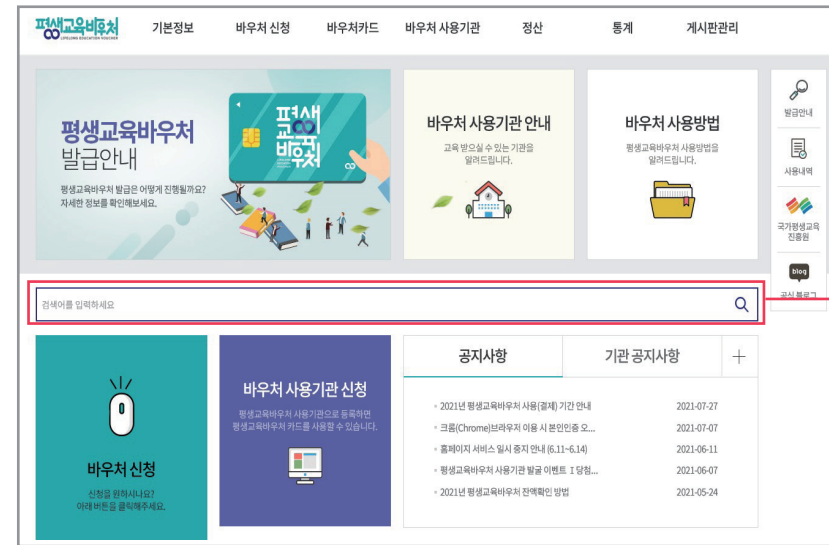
평생교육바우처
LIFELONG EDUCATION VOUCHER

기본정보 바우처 신청 바우처카드 바우처 사용기관 정산 통계 게시판관리

평생교육바우처 발급안내

평생교육바우처 발급은 어떻게 진행될까요?
자세한 정보를 확인해보세요.

평생 교육 바우처

바우처 사용기관 안내

교육 받으실 수 있는 기관을 알려드립니다.

바우처 사용방법

평생교육바우처 사용방법을 알려드립니다.

발급안내

사용내역

국가평생교육진흥원

blog

공식 블로그

검색어를 입력하세요

바우처 신청

신청을 원하시나요?
아래 버튼을 클릭해주세요.

바우처 사용기관 신청

평생교육바우처 사용기관으로 등록하면 평생교육바우처 카드를 사용할 수 있습니다.

공지사항 기관 공지사항 +

- 2021년 평생교육바우처 사용(결제) 기간 안내 2021-07-27
- 크롬(Chrome)브라우저 이용 시 본인인증 오... 2021-07-07
- 홈페이지 서비스 일시 중지 안내 (6.11~6.14) 2021-06-11
- 평생교육바우처 사용기관 발굴 이벤트 1 당첨... 2021-06-07
- 2021년 평생교육바우처 잔액확인 방법 2021-05-24